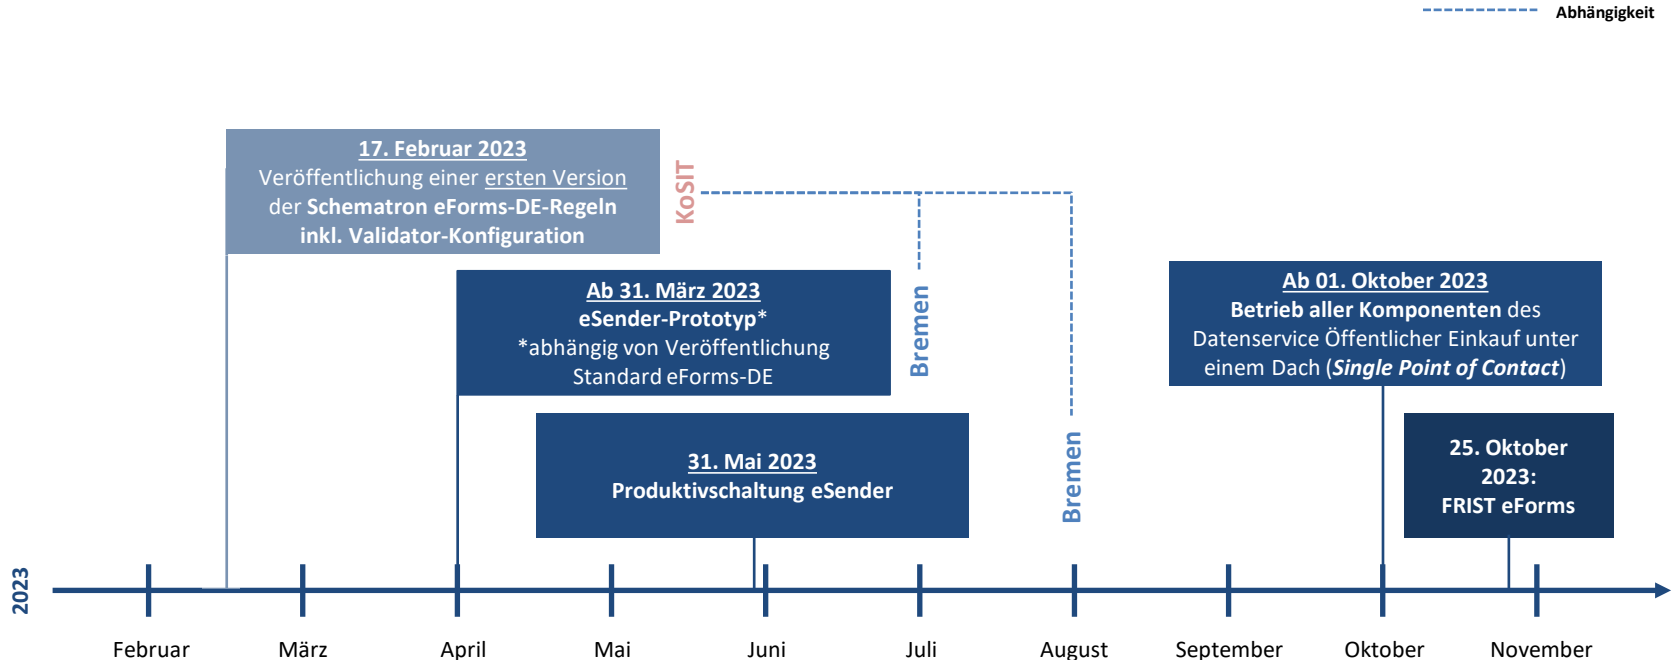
Abhängigkeit

17. Februar 2023
Veröffentlichung einer ersten Version der Schematron eForms-DE-Regeln inkl. Validator-Konfiguration

KoSIT

Ab 31. März 2023
eSender-Prototyp*
*abhängig von Veröffentlichung Standard eForms-DE

Bremen

31. Mai 2023
Produktivschaltung eSender

Bremen

Ab 01. Oktober 2023
Betrieb aller Komponenten des Datenservice Öffentlicher Einkauf unter einem Dach (Single Point of Contact)

25. Oktober 2023:
FRIST eForms

2023

Februar März April Mai Juni Juli August September Oktober November